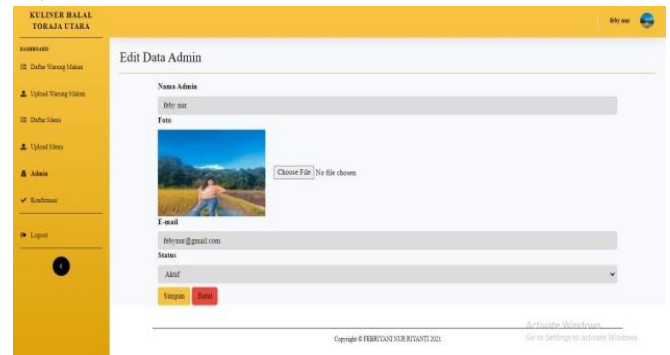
KULINER HALAL TORAJA UTARA

feby nur

DASHBOARD

Daftar Warung Makan

Upload Warung Makan

Daftar Menu

Upload Menu

Admin

Konfirmasi

Logout

Edit Data Admin

Nama Admin

feby nur

Foto

Choose File No file chosen

E-mail

febynur@gmail.com

Status

Aktif

Simpan Batal

Copyright © FEBRIYANI NUR RIYANTI 2021

Activate Windows
Go to Settings to activate Windows.